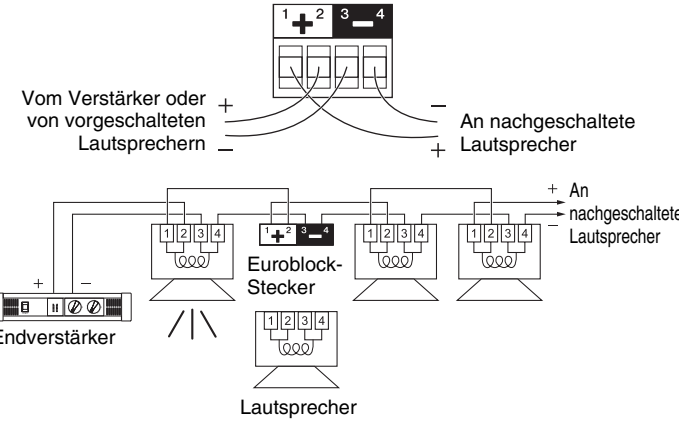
1 + 2 3 — 4

Vom Verstärker oder von vorgeschalteten Lautsprechern

+

—

—

+

An nachgeschaltete Lautsprecher

+ An nachgeschaltete Lautsprecher

—

+ —

Endverstärker

1 2 3 4

1 + 2 3 — 4

Euroblock-Stecker

1 2 3 4

1 2 3 4

1 2 3 4

Lautsprecher